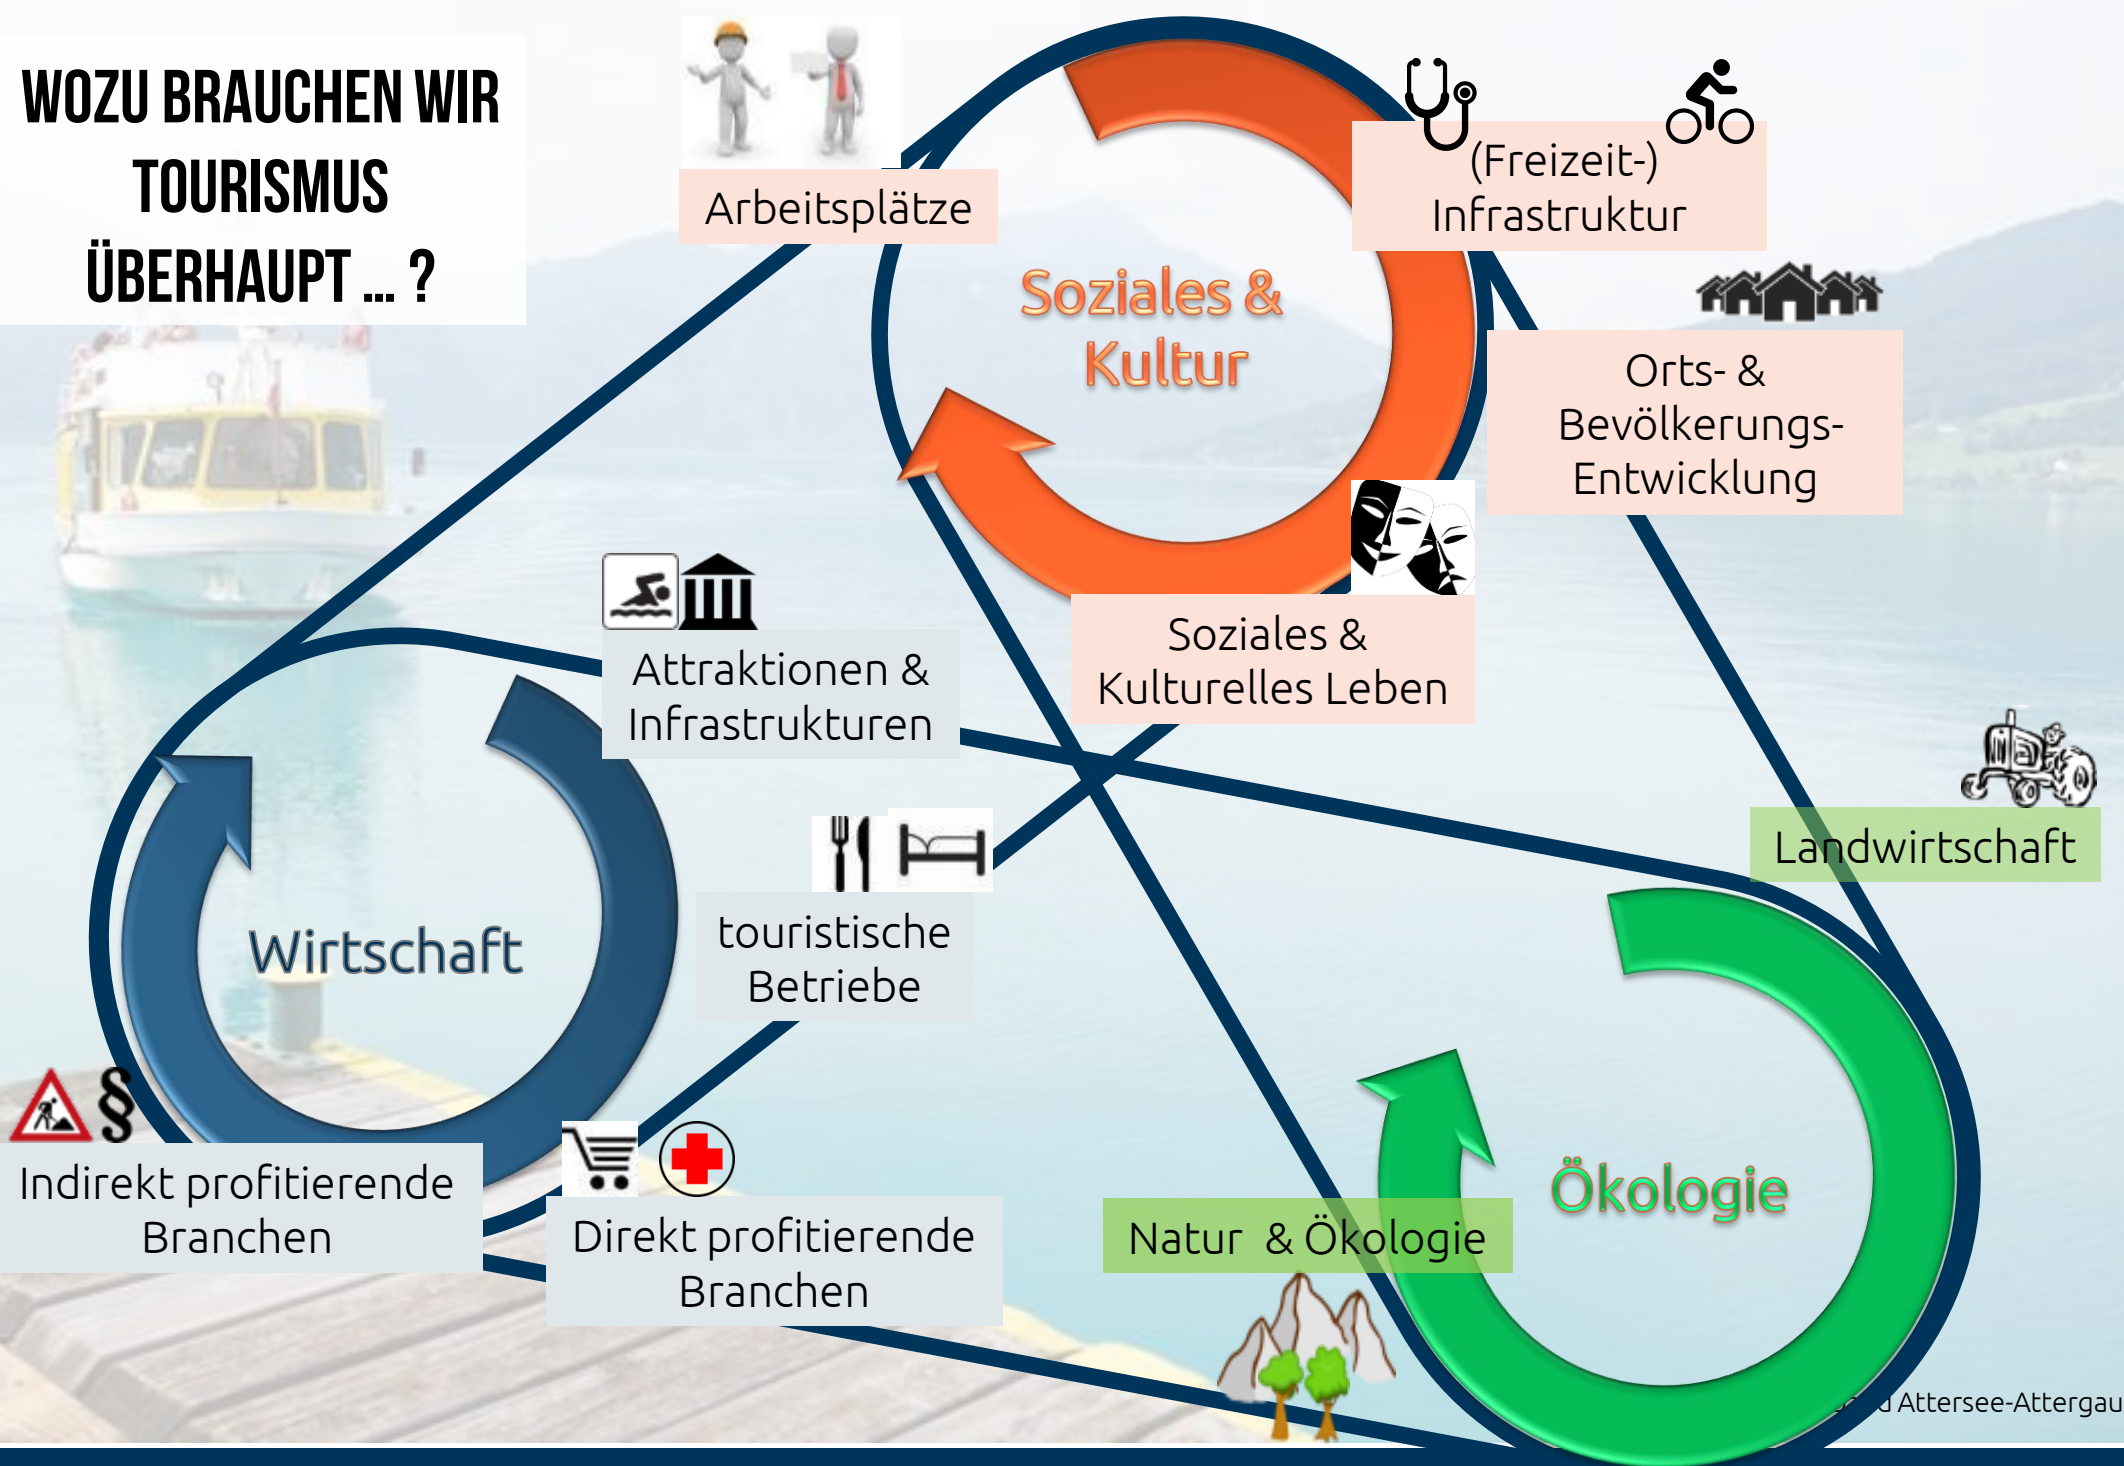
WOZU BRAUCHEN WIR TOURISMUS ÜBERHAUPT ... ?

Arbeitsplätze

(Freizeit-) Infrastruktur

Soziales & Kultur

Orts- & Bevölkerungs-Entwicklung

Soziales & Kulturelles Leben

Attraktionen & Infrastrukturen

Wirtschaft

touristische Betriebe

Landwirtschaft

Indirekt profitierende Branchen

Direkt profitierende Branchen

Natur & Ökologie

Ökologie

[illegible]d Attersee-Attergau